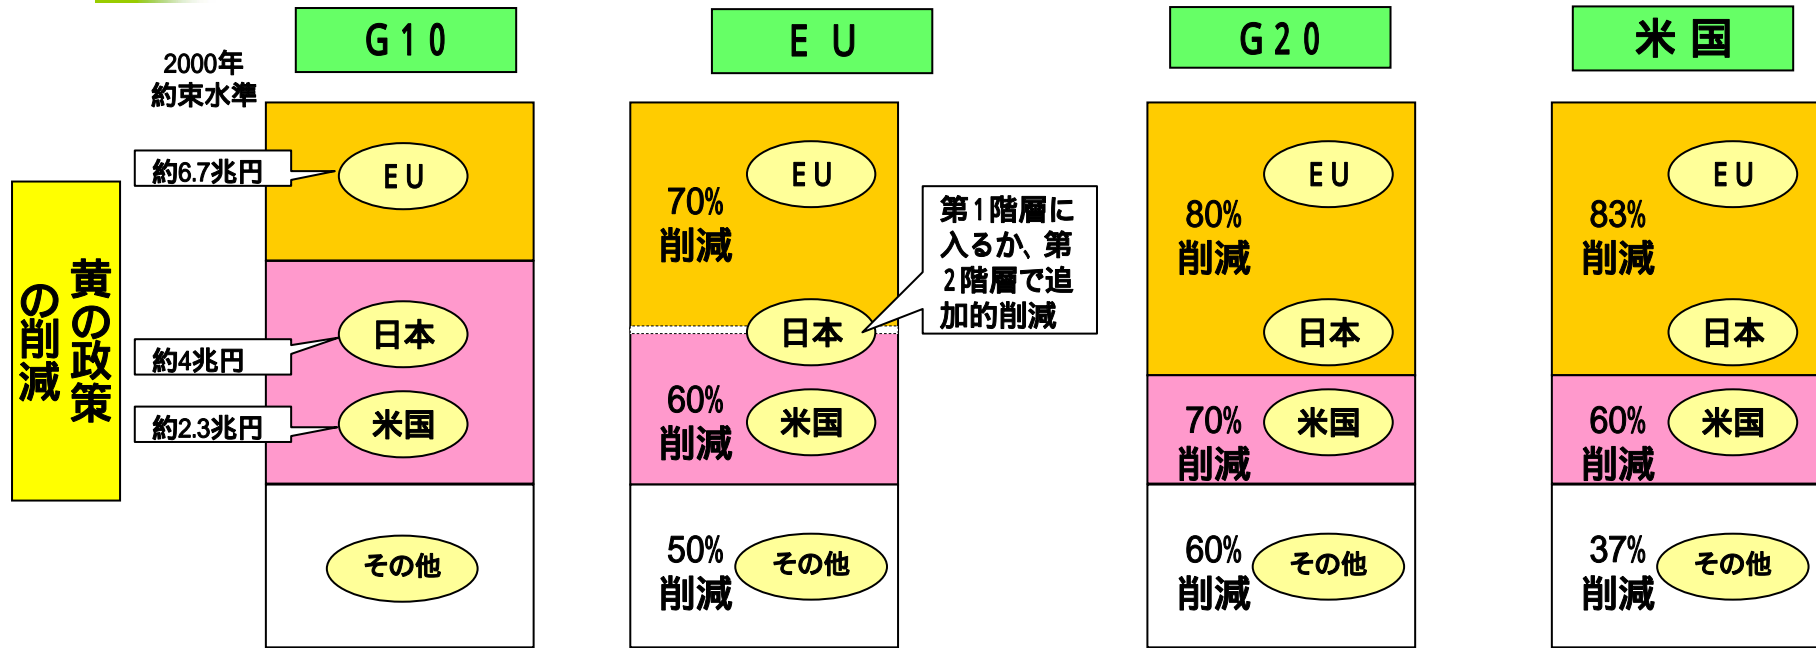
黄の政策の削減

2000年
約束水準

G10

約6.7兆円
EU

約4兆円
日本

約2.3兆円
米国

その他

EU

70%
削減
EU

日本

第1階層に入るか、第2階層で追加的削減

60%
削減
米国

50%
削減
その他

G20

80%
削減
EU

日本

70%
削減
米国

60%
削減
その他

米国

83%
削減
EU

日本

60%
削減
米国

37%
削減
その他